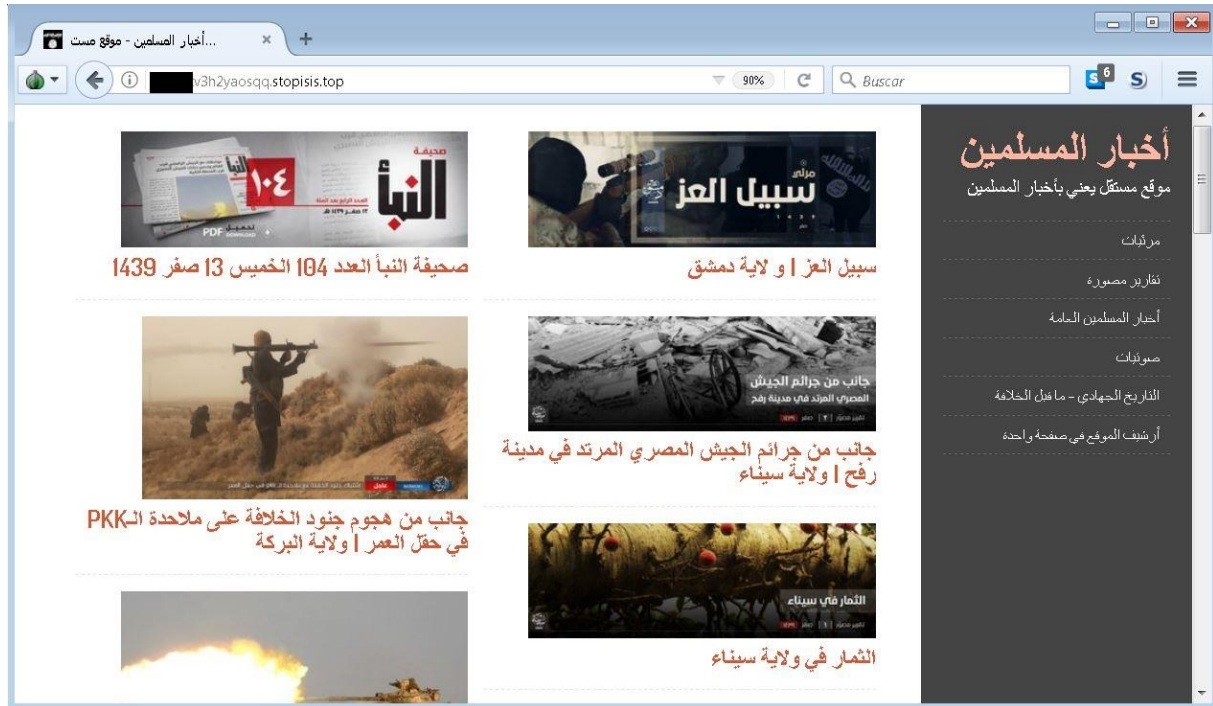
...أخبار المسلمين - موقع مست ×
+
v3h2yaosqq.stopisis.top
90%
Buscar

أخبار المسلمين
موقع مستقل يعني بأخبار المسلمين
مرئيات
تقارير مصورة
أخبار المسلمين العامة
صوتيات
التاريخ الجهادي - ما قبل الخلافة
أرشيف الموقع في صفحة واحدة

مرئي
سبيل العز
سبيل العز | و لاية دمشق

صحيفة
النبأ
١٠٤
PDF
صحيفة النبأ العدد 104 الخميس 13 صفر 1439

جانب من جرائم الجيش
المصري المرتد في مدينة رفح
جانب من جرائم الجيش المصري المرتد في مدينة رفح | ولاية سيناء

جانب من هجوم جنود الخلافة على ملاحدة الـPKK في حقل العمر | ولاية البركة

الثمار في سيناء
الثمار في ولاية سيناء